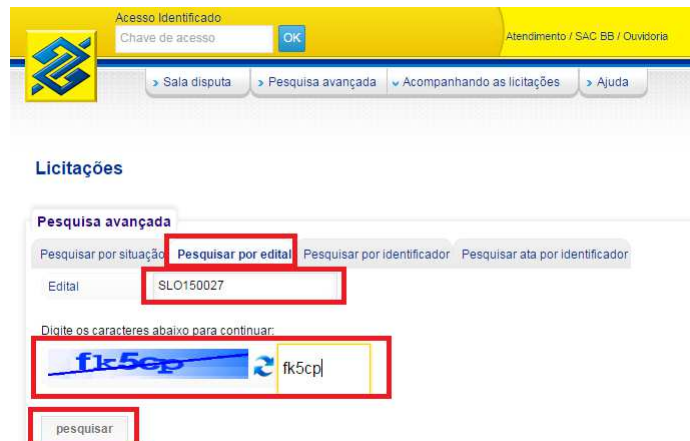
Acesso Identificado
Chave de acesso
OK
Atendimento / SAC BB / Ouvidoria

› Sala disputa
› Pesquisa avançada
⌄ Acompanhando as licitações
› Ajuda

Licitações

Pesquisa avançada

Pesquisar por situação
Pesquisar por edital
Pesquisar por identificador
Pesquisar ata por identificador

Edital
SLO150027

Digite os caracteres abaixo para continuar:
fk5cp
fk5cp

pesquisar